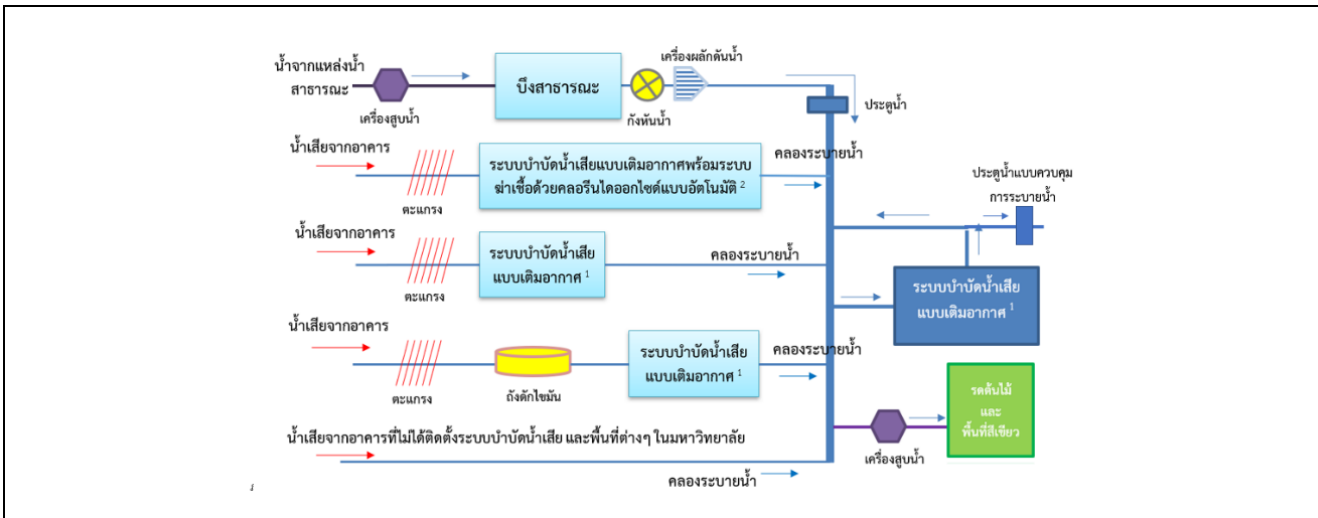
น้ำจากแหล่งน้ำ
สาธารณะ

เครื่องสูบน้ำ

บึงสาธารณะ

กังหันน้ำ

เครื่องผลักดันน้ำ

ประตูน้ำ

น้ำเสียจากอาคาร

ตะแกรง

ระบบบำบัดน้ำเสียแบบเติมอากาศพร้อมระบบฆ่าเชื้อด้วยคลอรีนไดออกไซด์แบบอัตโนมัติ $^2$

คลองระบายน้ำ

ประตูน้ำแบบควบคุมการระบายน้ำ

น้ำเสียจากอาคาร

ตะแกรง

ระบบบำบัดน้ำเสียแบบเติมอากาศ $^1$

คลองระบายน้ำ

ระบบบำบัดน้ำเสียแบบเติมอากาศ $^1$

น้ำเสียจากอาคาร

ตะแกรง

ถังดักไขมัน

ระบบบำบัดน้ำเสียแบบเติมอากาศ $^1$

คลองระบายน้ำ

รดต้นไม้
และ
พื้นที่สีเขียว

น้ำเสียจากอาคารที่ไม่ได้ติดตั้งระบบบำบัดน้ำเสีย และพื้นที่ต่างๆ ในมหาวิทยาลัย

เครื่องสูบน้ำ

คลองระบายน้ำ

1